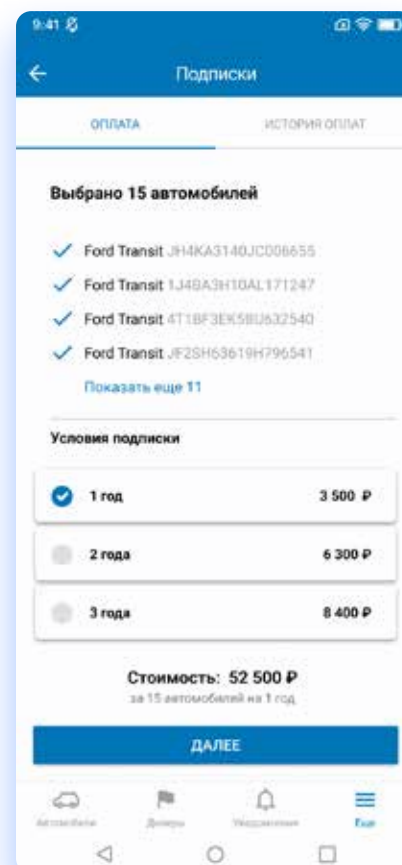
9:41

Подписки

ОПЛАТА

ИСТОРИЯ ОПЛАТ

Выбрано 15 автомобилей

Ford Transit JH4KA3140JC006655

Ford Transit 1J49A3H10AL171247

Ford Transit 4T1BF3EK5BU632540

Ford Transit JF2SH63619H796541

Показать еще 11

Условия подписки

1 год 3 500 ₽

2 года 6 300 ₽

3 года 8 400 ₽

Стоимость: 52 500 ₽

за 15 автомобилей на 1 год

ДАЛЕЕ

Автомобили

Дилеры

Уведомления

Еще